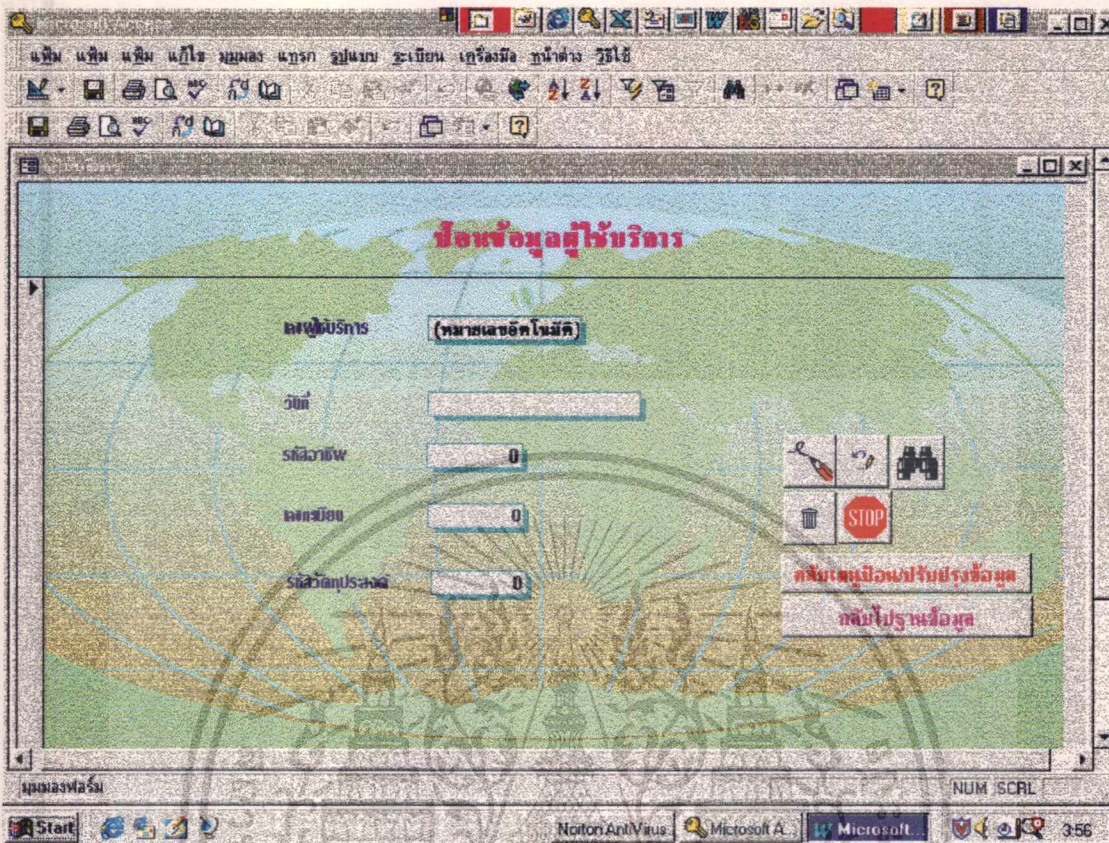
แฟ้ม แฟ้ม แฟ้ม แก้ไข มุมมอง แทรก รูปแบบ ระเบียน เครื่องมือ หน้าต่าง วิธีใช้

ป้อนข้อมูลผู้ใช้บริการ

เลขผู้ใช้บริการ (หมายเลขอัตโนมัติ)

วันที่

รหัสอาชีพ 0

เลขระเบียน 0

รหัสวัตถุประสงค์ 0

STOP

กลับเมนูป้อนปรับปรุงข้อมูล

กลับไปฐานข้อมูล

มุมมองฟอร์ม

NUM SCRL

Start

Norton AntiVirus

Microsoft A...

Microsoft...

3:56